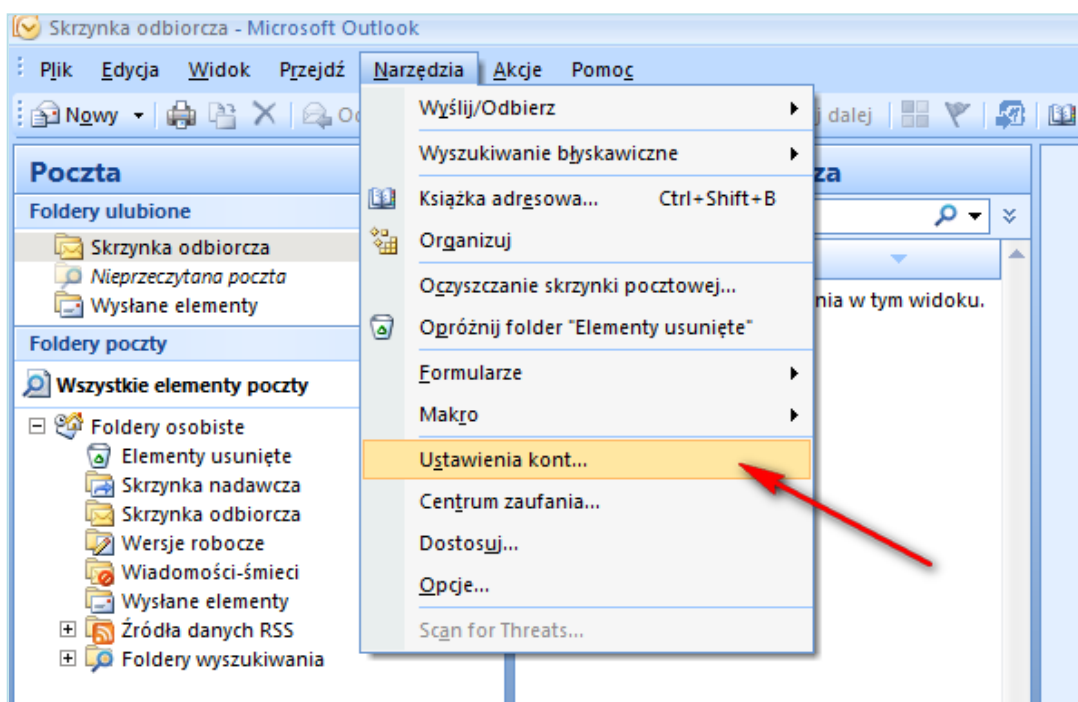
Skrzynka odbiorcza - Microsoft Outlook

Plik Edycja Widok Przejdź Narzędzia Akcje Pomoc

Nowy Od j dalej

Poczta
Foldery ulubione
Skrzynka odbiorcza
Nieprzeczytana poczta
Wysłane elementy
Foldery poczty
Wszystkie elementy poczty
Foldery osobiste
Elementy usunięte
Skrzynka nadawcza
Skrzynka odbiorcza
Wersje robocze
Wiadomości-śmieci
Wysłane elementy
Źródła danych RSS
Foldery wyszukiwania

Wyślij/Odbierz
Wyszukiwanie błyskawiczne
Książka adresowa... Ctrl+Shift+B
Organizuj
Oczyszczanie skrzynki pocztowej...
Opróżnij folder "Elementy usunięte"
Formularze
Makro
Ustawienia kont...
Centrum zaufania...
Dostosuj...
Opcje...
Scan for Threats...

za
nia w tym widoku.